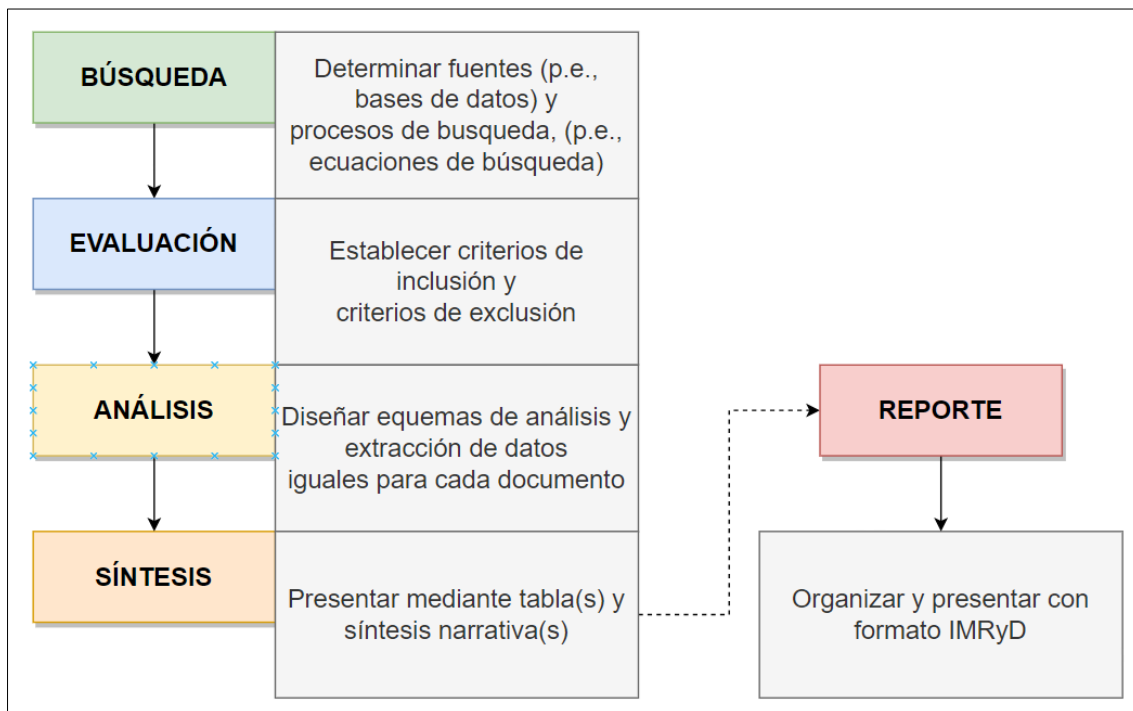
BÚSQUEDA

Determinar fuentes (p.e., bases de datos) y procesos de busqueda, (p.e., ecuaciones de búsqueda)

EVALUACIÓN

Establecer criterios de inclusión y criterios de exclusión

ANÁLISIS

Diseñar equemas de análisis y extracción de datos iguales para cada documento

SÍNTESIS

Presentar mediante tabla(s) y síntesis narrativa(s)

REPORTE

Organizar y presentar con formato IMRyD